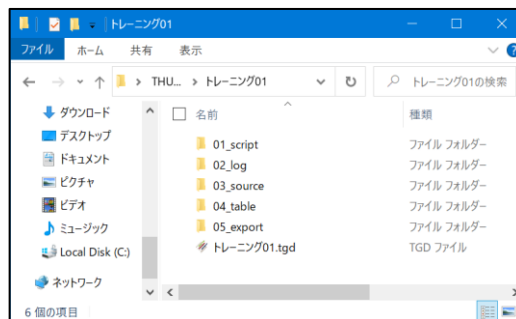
| トレーニング01

ファイル ホーム 共有 表示

THU... > トレーニング01

トレーニング01の検索

ダウンロード
デスクトップ
ドキュメント
ピクチャ
ビデオ
ミュージック
Local Disk (C:)
ネットワーク

| 名前 | 種類 |
|---|---|
| 01_script | ファイル フォルダー |
| 02_log | ファイル フォルダー |
| 03_source | ファイル フォルダー |
| 04_table | ファイル フォルダー |
| 05_export | ファイル フォルダー |
| トレーニング01.tgd | TGD ファイル |

6 個の項目